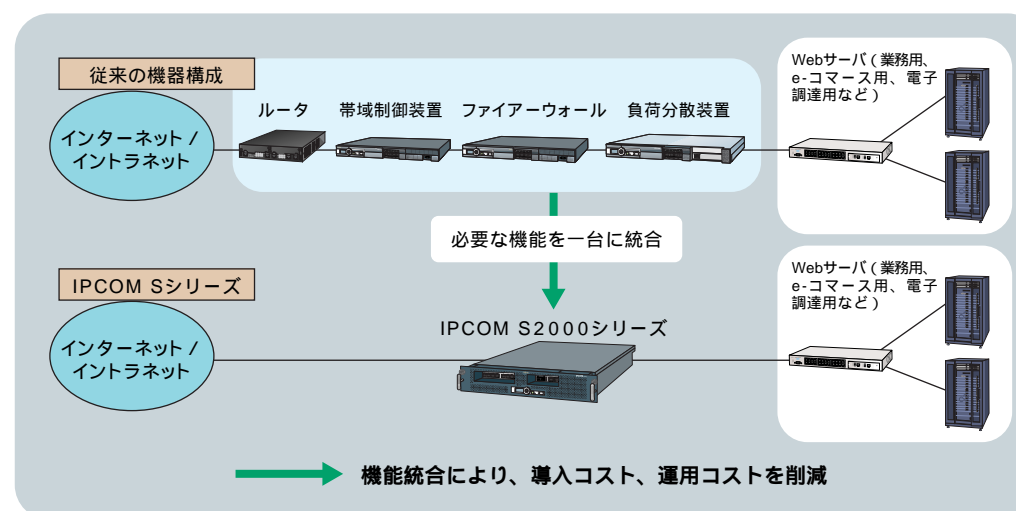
従来の機器構成

インターネット / イントラネット

ルータ　帯域制御装置　ファイアーウォール　負荷分散装置

Webサーバ（業務用、e-コマース用、電子調達用など）

必要な機能を一台に統合

IPCOM Sシリーズ

IPCOM S2000シリーズ

インターネット / イントラネット

Webサーバ（業務用、e-コマース用、電子調達用など）

機能統合により、導入コスト、運用コストを削減